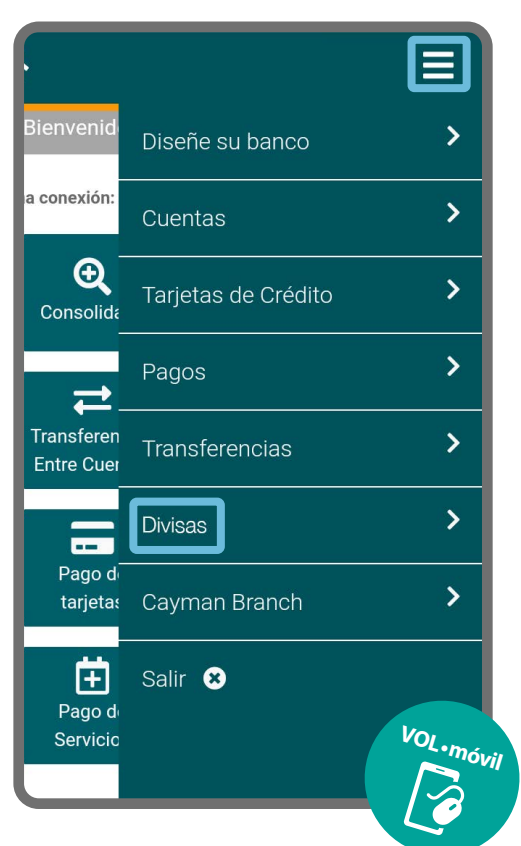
Bienvenid

a conexión:

Consolida

Transferen Entre Cuen

Pago de tarjetas

Pago de Servicio

Diseñe su banco

Cuentas

Tarjetas de Crédito

Pagos

Transferencias

Divisas

Cayman Branch

Salir

VOL•móvil